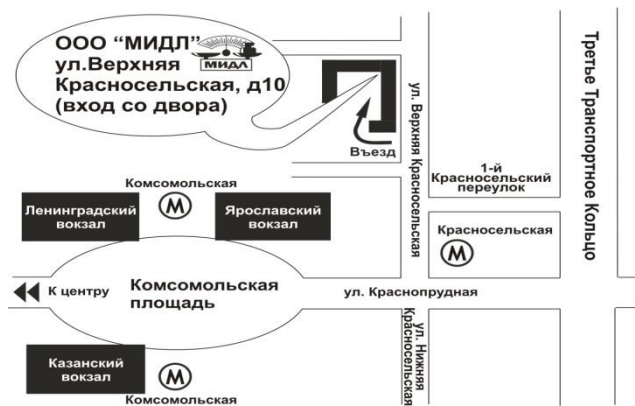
ООО "МИДЛ" МИДЛ
ул.Верхняя Красносельская, д10 (вход со двора)

Въезд

ул. Верхняя Красносельская

Третье Транспортное Кольцо

1-й Красносельский переулок

Комсомольская
M

Ленинградский вокзал

Ярославский вокзал

Красносельская
M

К центру

Комсомольская площадь

ул. Краснопрудная

ул. Нижняя Красносельская

Казанский вокзал

M
Комсомольская